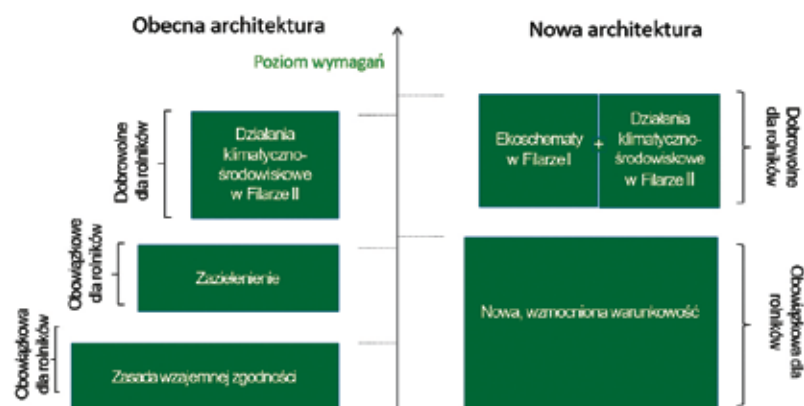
Obecna architektura

Nowa architektura

Poziom wymagań

Dobrowolne dla rolników

Działania klimatyczno-środowiskowe w Filarze II

Obowiązkowe dla rolników

Zazielenienie

Obowiązkowa dla rolników

Zasada wzajemnej zgodności

Ekoschematy w Filarze I

+

Działania klimatyczno-środowiskowe w Filarze II

Dobrowolne dla rolników

Nowa, wzmocniona warunkowość

Obowiązkowe dla rolników